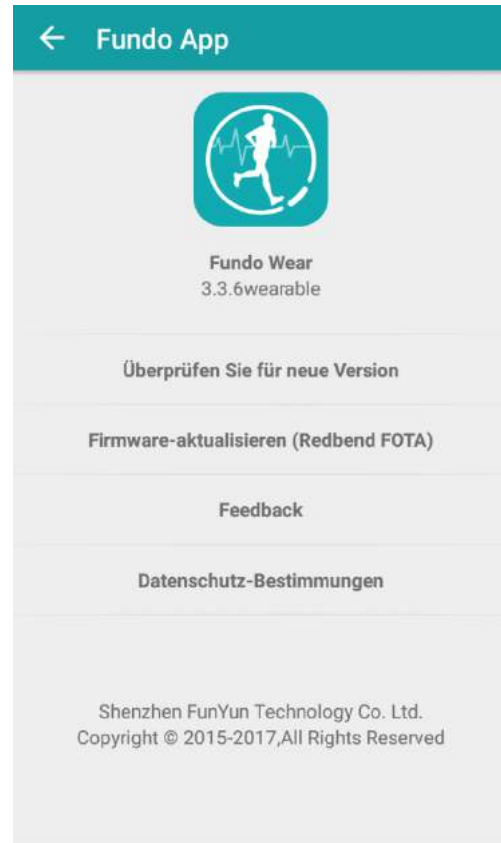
← Fundo App

Fundo Wear
3.3.6wearable

Überprüfen Sie für neue Version

Firmware-aktualisieren (Redbend FOTA)

Feedback

Datenschutz-Bestimmungen

Shenzhen FunYun Technology Co. Ltd.
Copyright © 2015-2017,All Rights Reserved